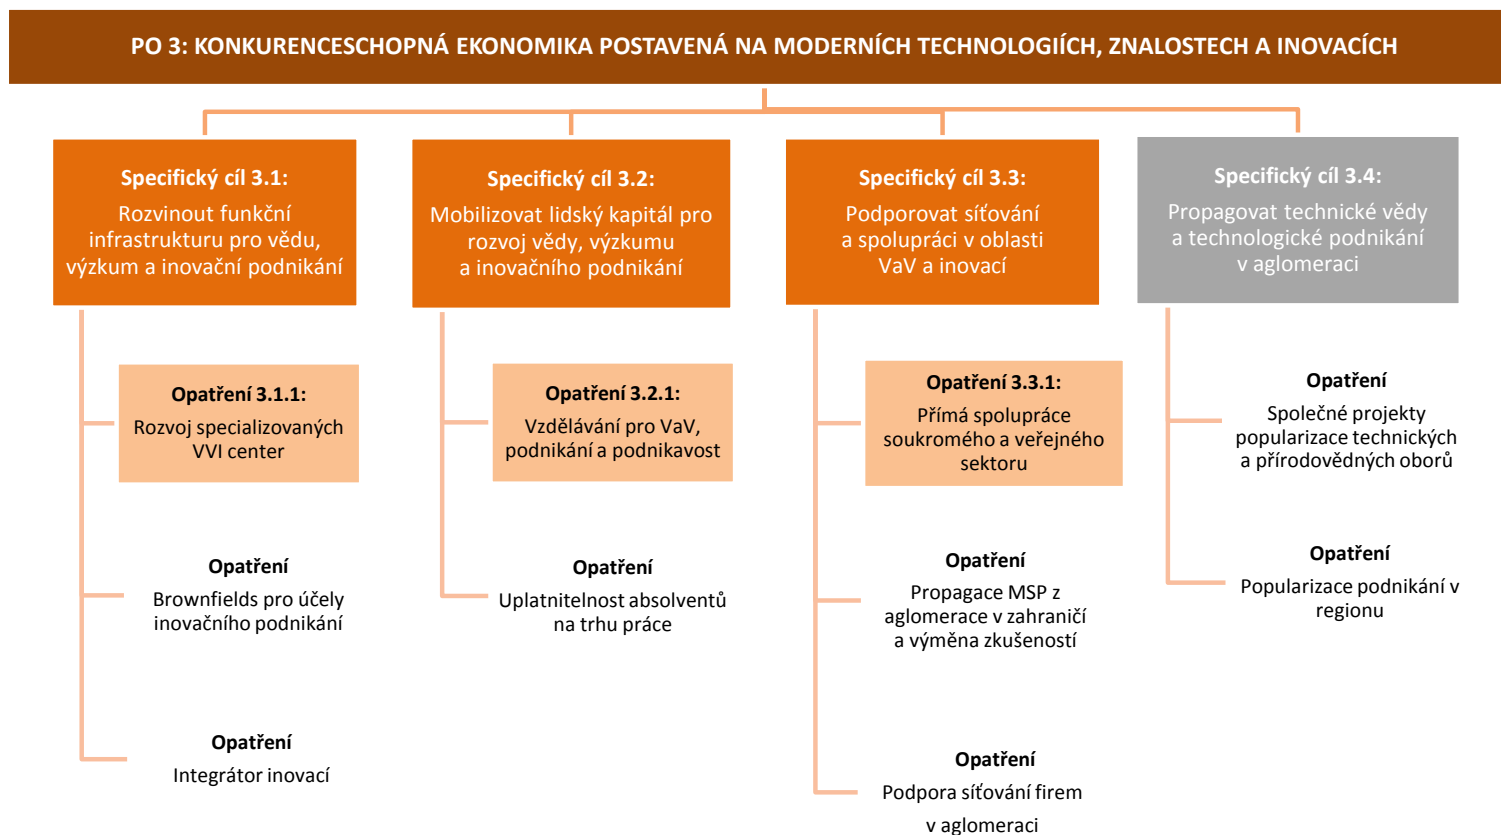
PO 3: KONKURENCESCHOPNÁ EKONOMIKA POSTAVENÁ NA MODERNÍCH TECHNOLOGIÍCH, ZNALOSTECH A INOVACÍCH

Specifický cíl 3.1:
Rozvinout funkční infrastrukturu pro vědu, výzkum a inovační podnikání

Opatření 3.1.1:
Rozvoj specializovaných VVI center

Opatření
Brownfields pro účely inovačního podnikání

Opatření
Integrátor inovací

Specifický cíl 3.2:
Mobilizovat lidský kapitál pro rozvoj vědy, výzkumu a inovačního podnikání

Opatření 3.2.1:
Vzdělávání pro VaV, podnikání a podnikavost

Opatření
Uplatnitelnost absolventů na trhu práce

Specifický cíl 3.3:
Podporovat síťování a spolupráci v oblasti VaV a inovací

Opatření 3.3.1:
Přímá spolupráce soukromého a veřejného sektoru

Opatření
Propagace MSP z aglomerace v zahraničí a výměna zkušeností

Opatření
Podpora síťování firem v aglomeraci

Specifický cíl 3.4:
Propagovat technické vědy a technologické podnikání v aglomeraci

Opatření
Společné projekty popularizace technických a přírodovědných oborů

Opatření
Popularizace podnikání v regionu